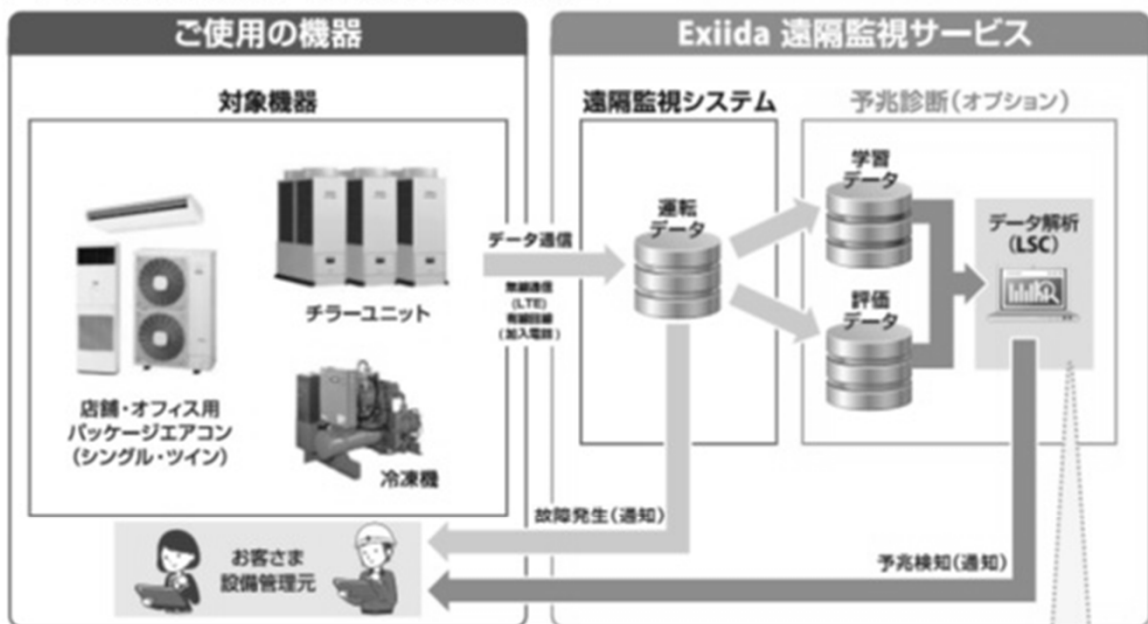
ご使用の機器

対象機器

店舗・オフィス用
パッケージエアコン
(シングル・ツイン)

チラーユニット

冷凍機

データ通信

無線通信
(LTE)
有線回線
(加入電話)

Exiida 遠隔監視サービス

遠隔監視システム

運転
データ

予兆診断(オプション)

学習
データ

評価
データ

データ解析
(LSC)

故障発生(通知)

予兆検知(通知)

お客さま
設備管理元